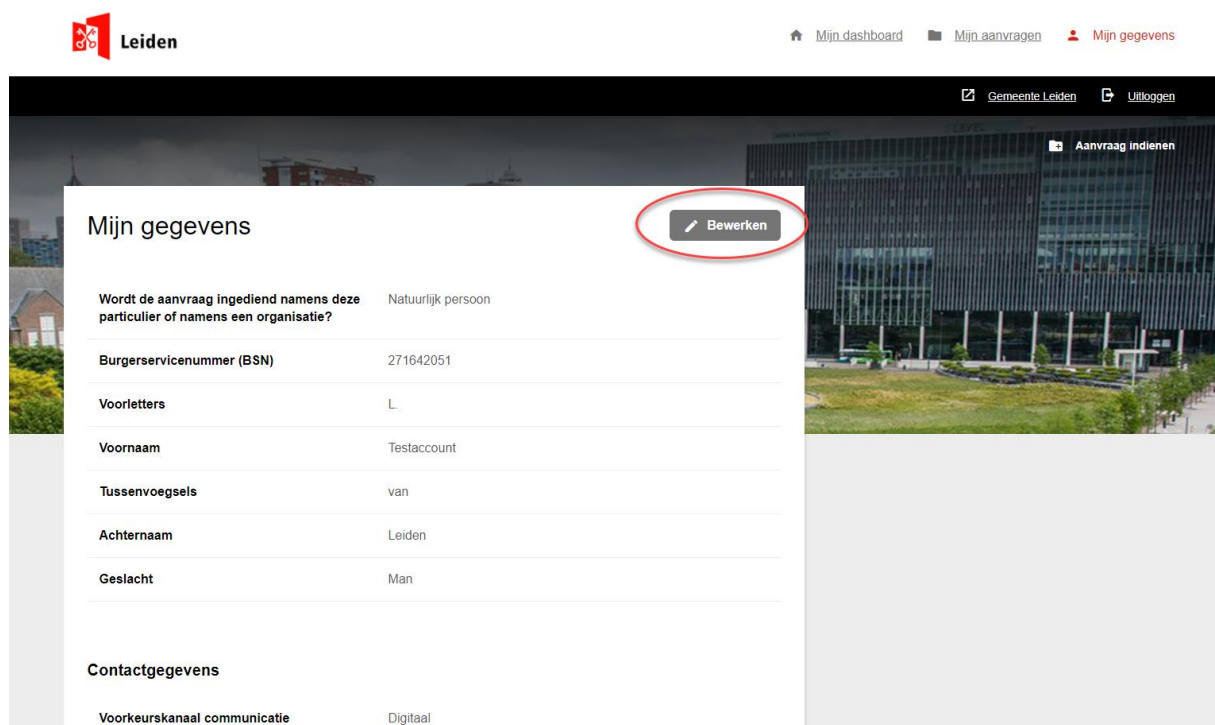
Leiden

Mijn dashboard Mijn aanvragen Mijn gegevens

Gemeente Leiden Uitloggen

Aanvraag indienen

Mijn gegevens

Bewerken

| | |
|---|---|
| Wordt de aanvraag ingediend namens deze particulier of namens een organisatie? | Natuurlijk persoon |
| Burgerservicenummer (BSN) | 271642051 |
| Voorletters | L. |
| Voornaam | Testaccount |
| Tussenvoegsels | van |
| Achternaam | Leiden |
| Geslacht | Man |

Contactgegevens

| | |
|---|---|
| Voorkeurskanaal communicatie | Digitaal |